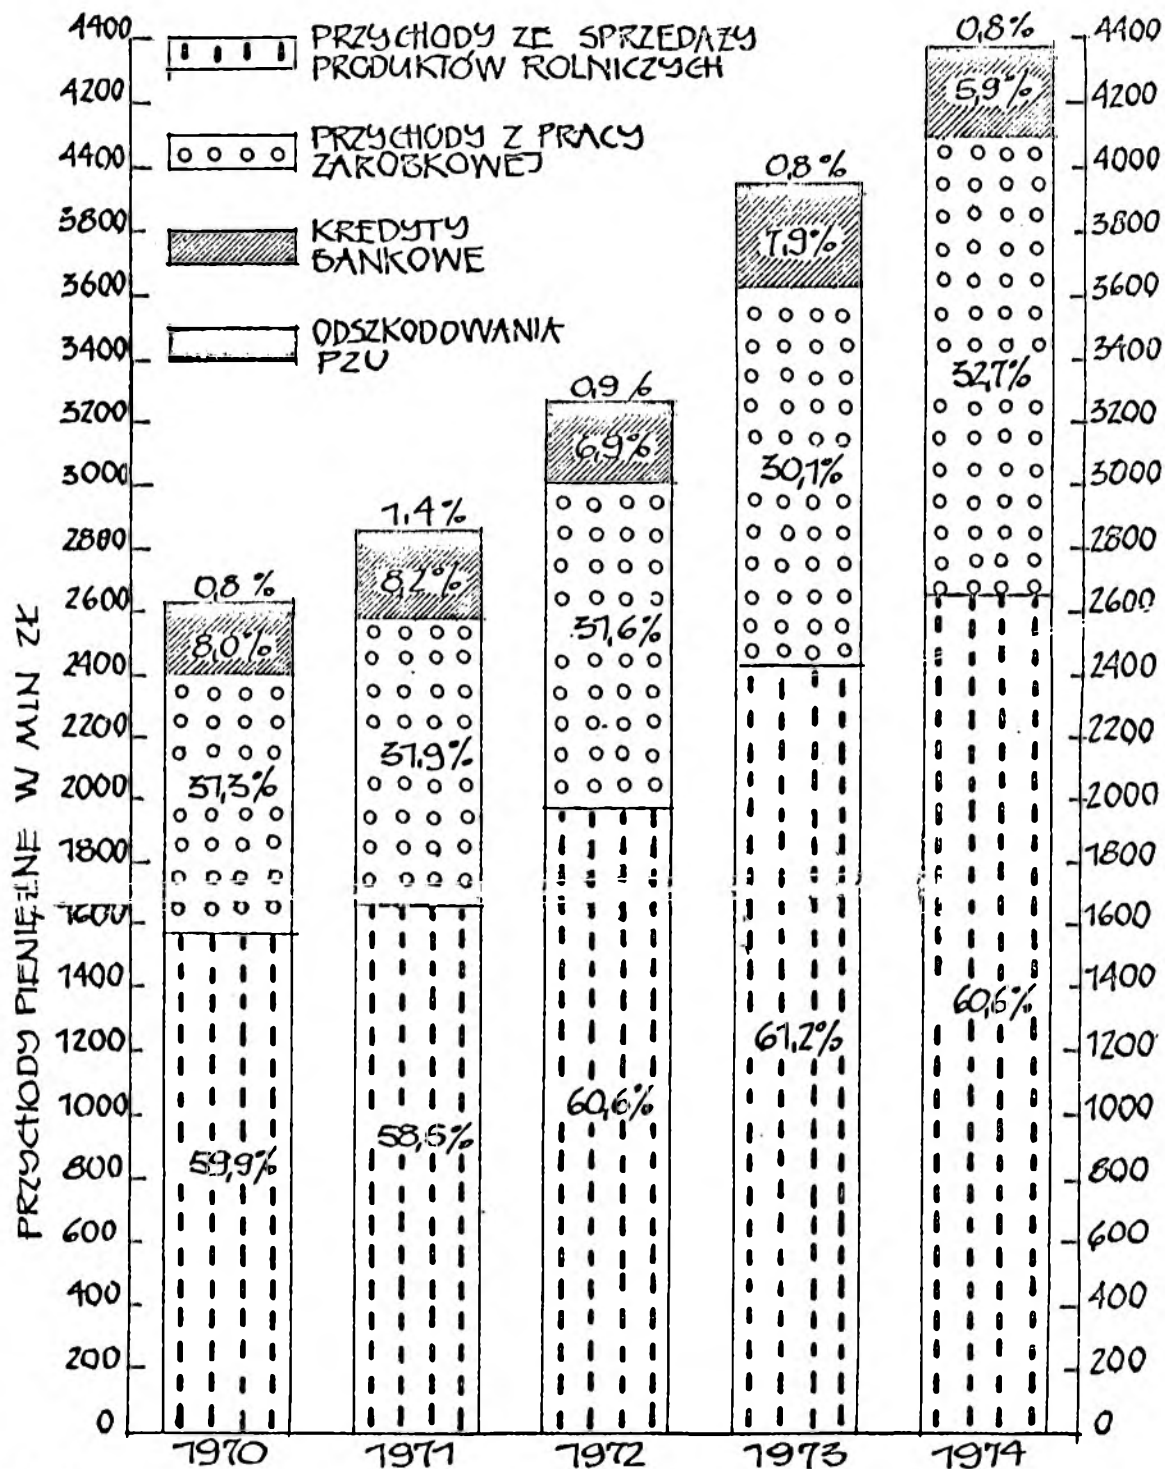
PRZYCHODY ZE SPRZEDAŻY PRODUKTÓW ROLNICZYCH

PRZYCHODY Z PRACY ZAROBKOWEJ

KREDYTY BANKOWE

ODSZKODOWANIA PZU

PRZYCHODY PIENIĘŻNE W MLN ZŁ

4400
4200
4400
3800
3600
3400
3200
3000
2800
2600
2400
2200
2000
1800
1600
1400
1200
1000
800
600
400
200
0

0,8 %
8,0%
37,3%
59,9%
1970

1,4%
8,2%
37,9%
58,5%
1971

0,9 %
6,9%
37,6%
60,6%
1972

0,8 %
7,9%
30,1%
61,2%
1973

0,8%
5,9%
32,7%
60,6%
1974

4400
4200
4000
3800
3600
3400
3200
3000
2800
2600
2400
2200
2000
1800
1600
1400
1200
1000
800
600
400
200
0